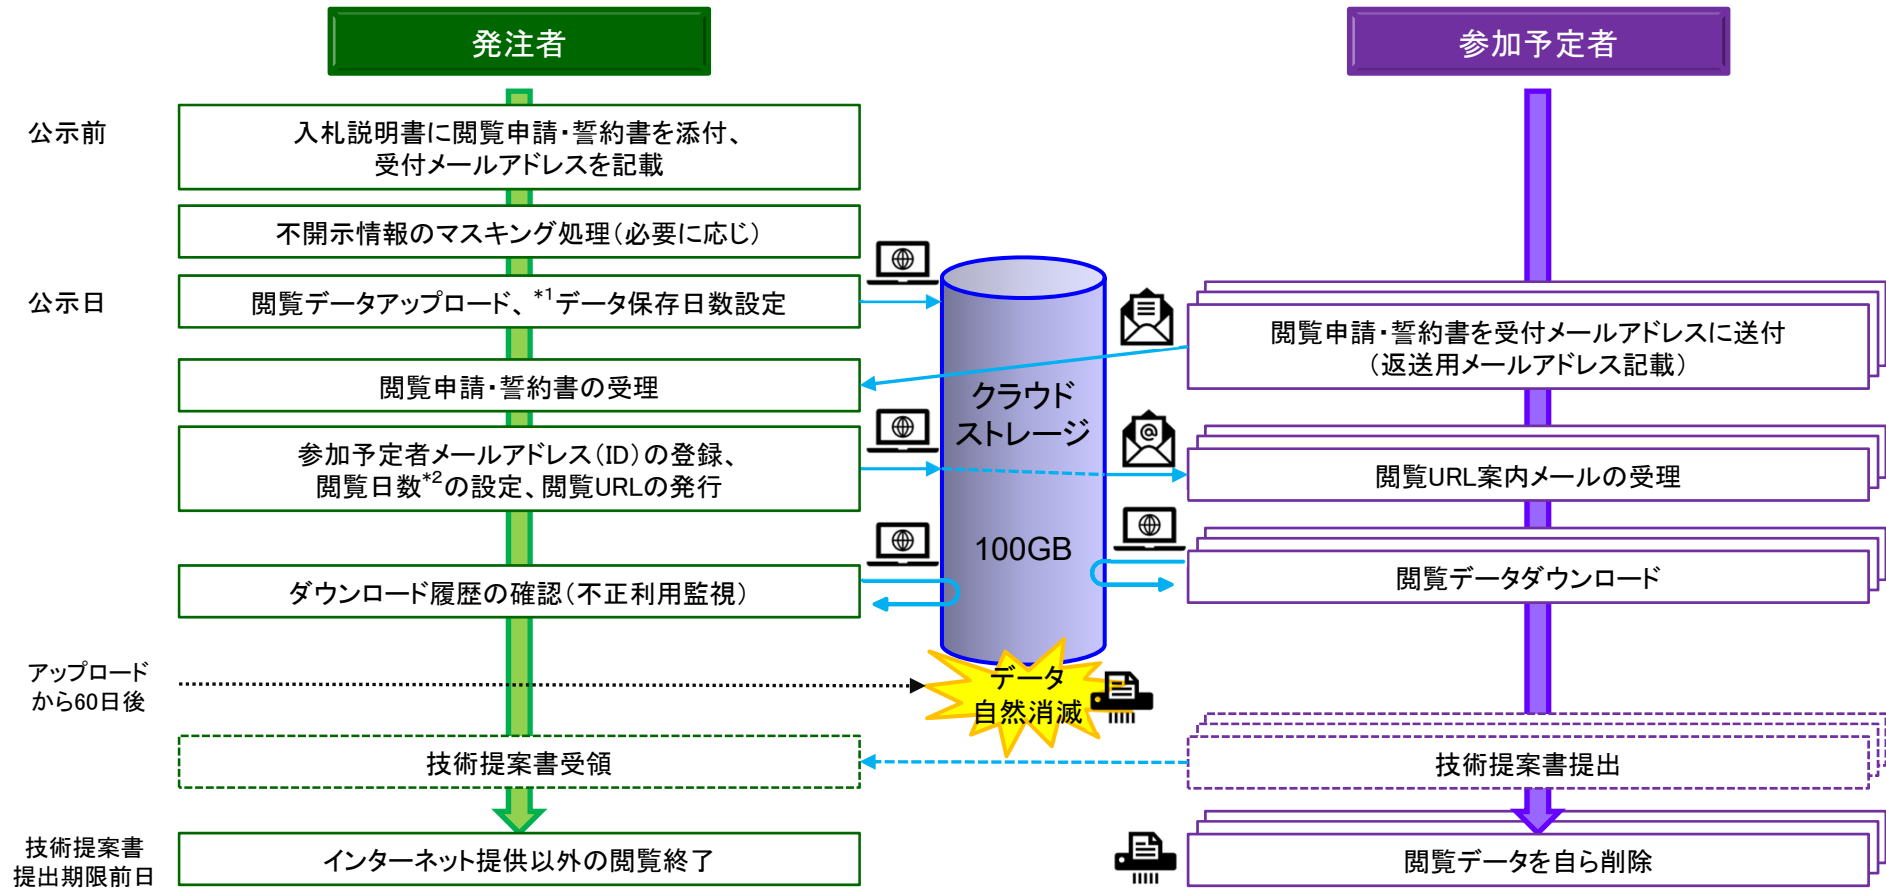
発注者

参加予定者

公示前

入札説明書に閲覧申請・誓約書を添付、受付メールアドレスを記載

不開示情報のマスキング処理（必要に応じ）

公示日

閲覧データアップロード、$^{*1}$データ保存日数設定

閲覧申請・誓約書を受付メールアドレスに送付（返送用メールアドレス記載）

閲覧申請・誓約書の受理

クラウドストレージ

参加予定者メールアドレス（ID）の登録、閲覧日数$^{*2}$の設定、閲覧URLの発行

閲覧URL案内メールの受理

100GB

閲覧データダウンロード

ダウンロード履歴の確認（不正利用監視）

アップロードから60日後

データ自然消滅

技術提案書受領

技術提案書提出

技術提案書提出期限前日

インターネット提供以外の閲覧終了

閲覧データを自ら削除